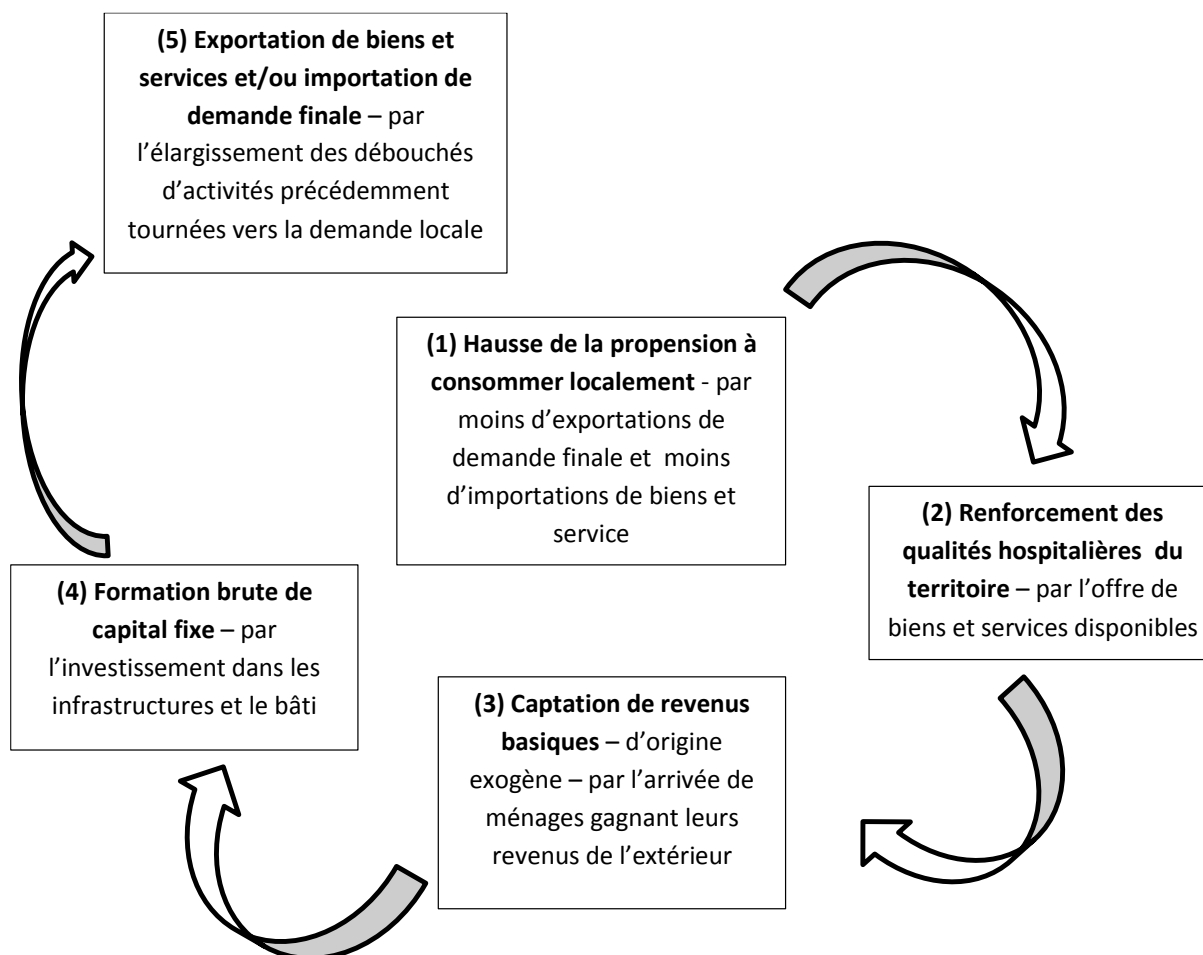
(5) Exportation de biens et services et/ou importation de demande finale – par l'élargissement des débouchés d'activités précédemment tournées vers la demande locale

(1) Hausse de la propension à consommer localement - par moins d'exportations de demande finale et moins d'importations de biens et service

(2) Renforcement des qualités hospitalières du territoire – par l'offre de biens et services disponibles

(4) Formation brute de capital fixe – par l'investissement dans les infrastructures et le bâti

(3) Captation de revenus basiques – d'origine exogène – par l'arrivée de ménages gagnant leurs revenus de l'extérieur